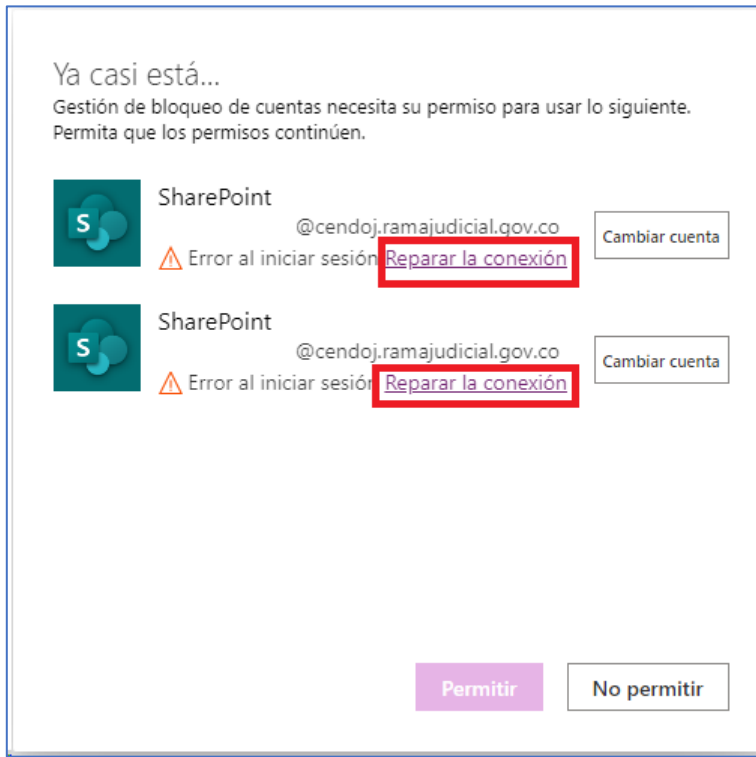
Ya casi está...
Gestión de bloqueo de cuentas necesita su permiso para usar lo siguiente. Permita que los permisos continúen.

S

SharePoint
@cendoj.ramajudicial.gov.co
Error al iniciar sesión Reparar la conexión

Cambiar cuenta

S

SharePoint
@cendoj.ramajudicial.gov.co
Error al iniciar sesión Reparar la conexión

Cambiar cuenta

Permitir

No permitir